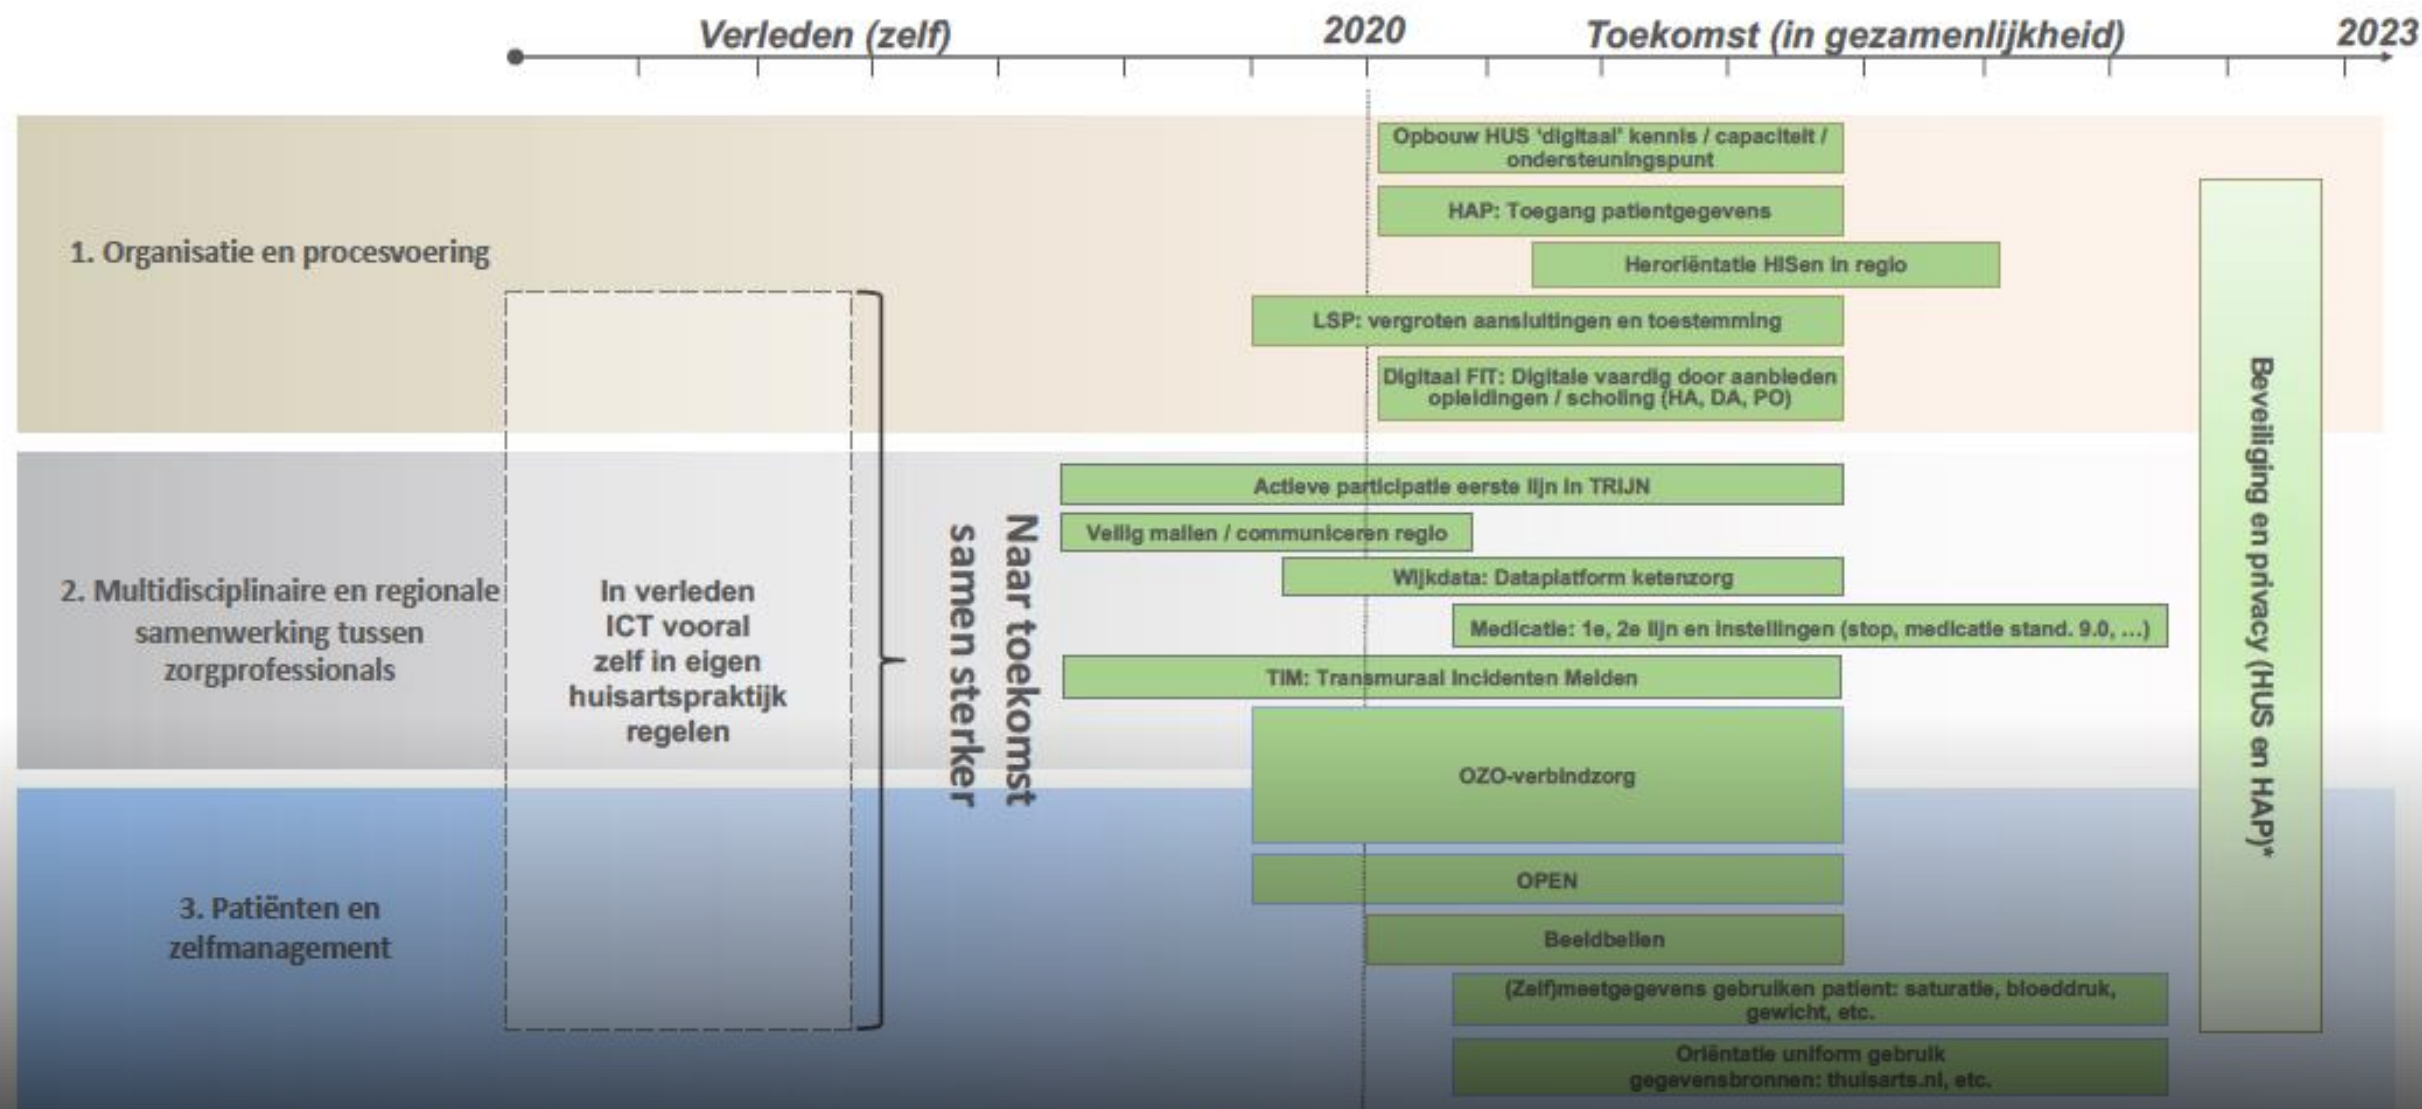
Verleden (zelf)

2020

Toekomst (in gezamenlijkheid)

2023

1. Organisatie en procesvoering

Opbouw HUS 'digitaal' kennis / capaciteit / ondersteuningspunt

HAP: Toegang patientgegevens

Heroriëntatie HISen in regio

LSP: vergroten aansluitingen en toestemming

Digitaal FIT: Digitale vaardig door aanbieden opleidingen / scholing (HA, DA, PO)

Beveiliging en privacy (HUS en HAP)*

2. Multidisciplinaire en regionale samenwerking tussen zorgprofessionals

In verleden ICT vooral zelf in eigen huisartspraktijk regelen

Naar toekomst samen sterker

Actieve participatie eerste lijn in TRIJN

Veilig mailen / communiceren regio

Wijkdata: Dataplatform ketenzorg

Medicatie: 1e, 2e lijn en instellingen (stop, medicatie stand. 9.0, ...)

TIM: Transmuraal Incidenten Melden

OZO-verbindzorg

3. Patiënten en zelfmanagement

OPEN

Beeldbellen

(Zelf)meetgegevens gebruiken patient: saturatie, bloeddruk, gewicht, etc.

Oriëntatie uniform gebruik gegevensbronnen: thuisarts.nl, etc.